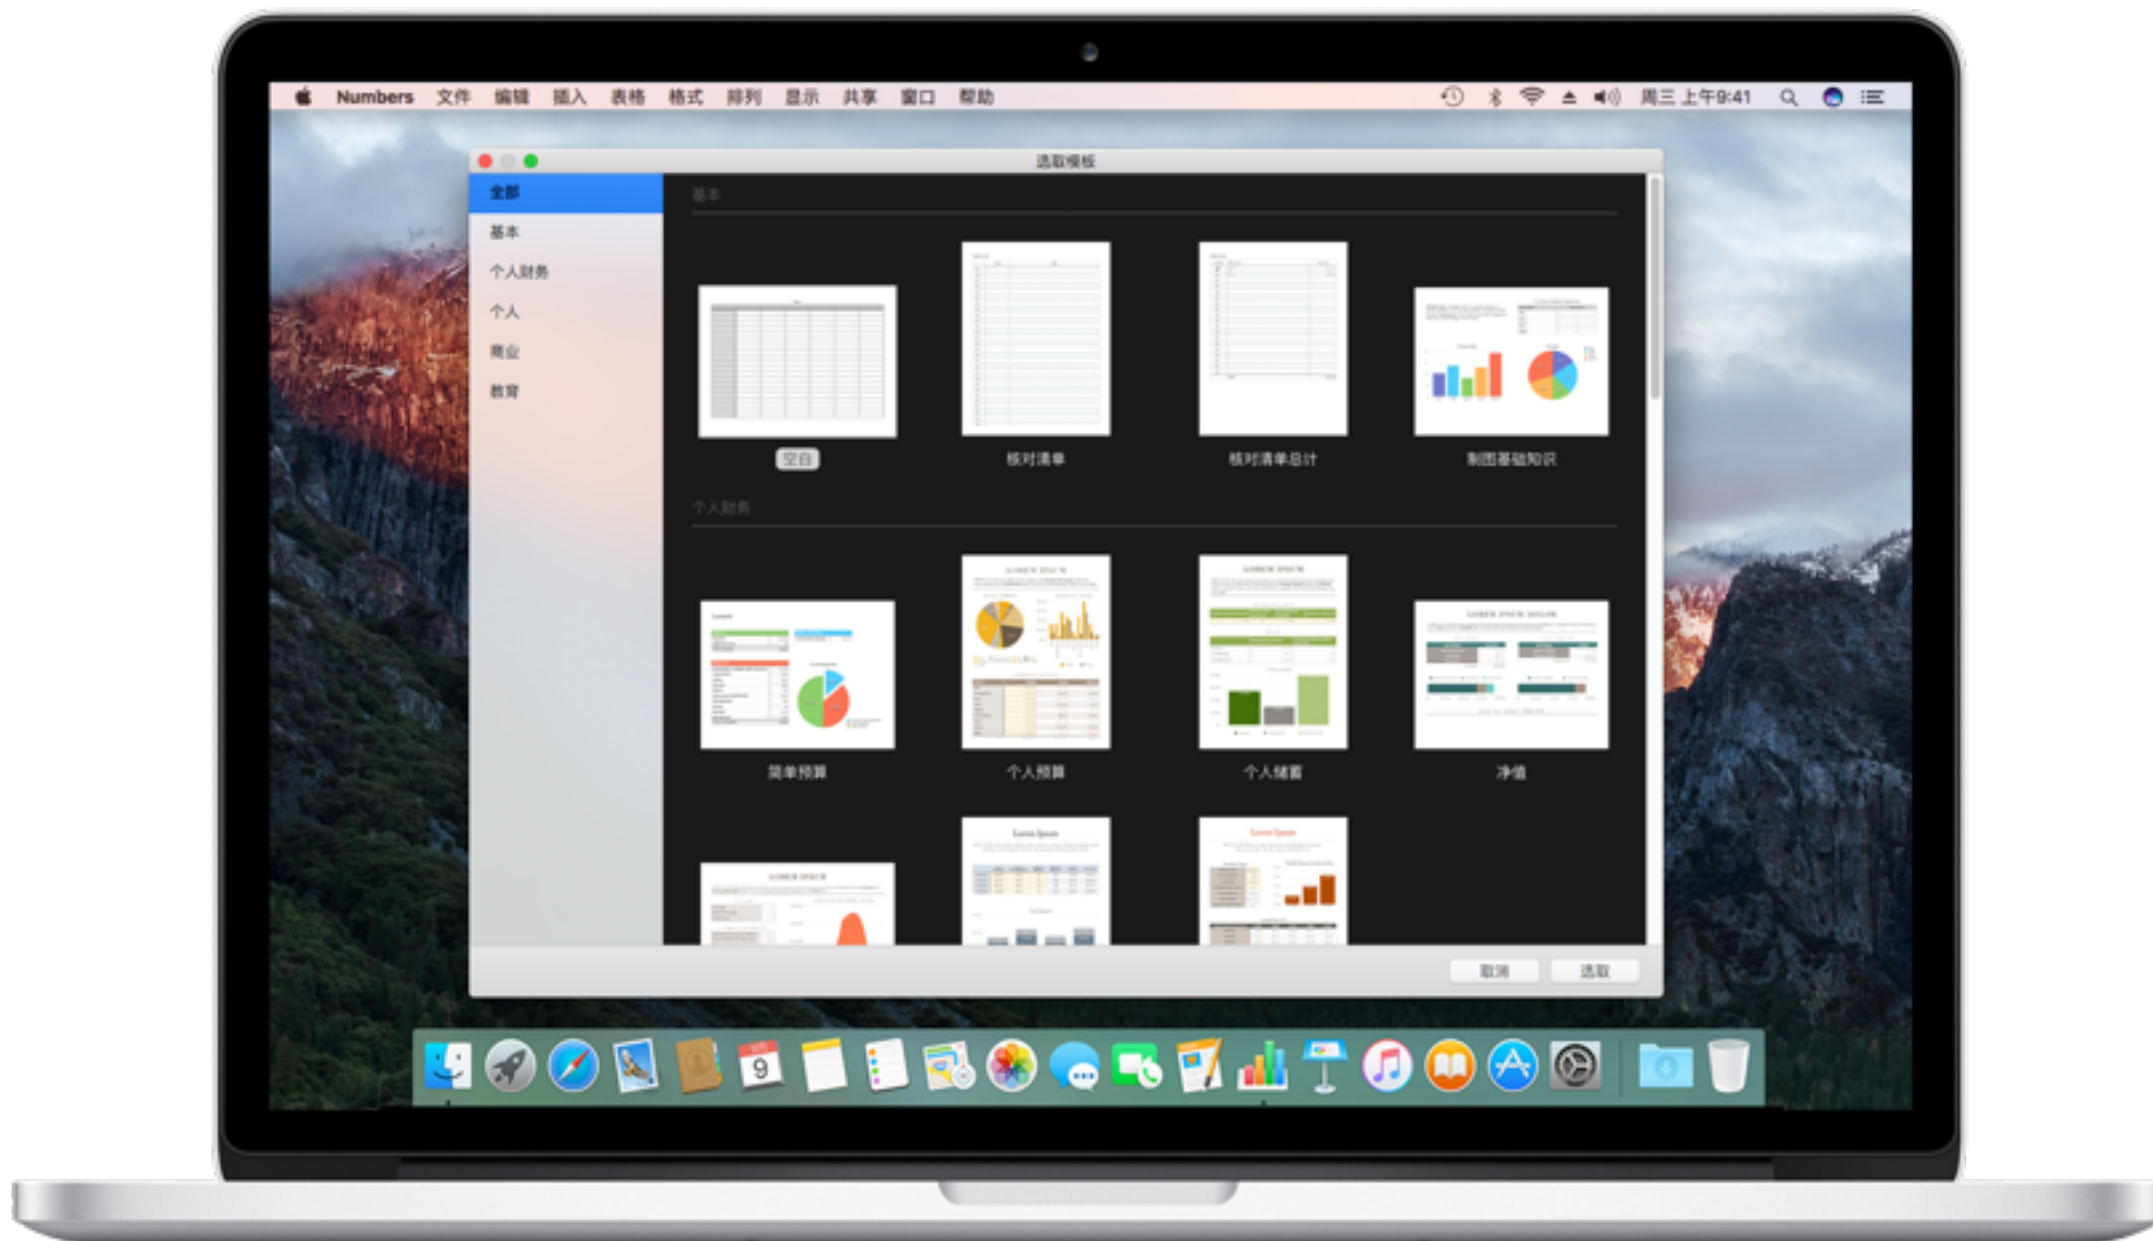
Numbers 文件 编辑 插入 表格 格式 排列 显示 共享 窗口 帮助

周三 上午9:41

选取模板

全部
基本
个人财务
个人
商业
教育

基本

空白
核对清单
核对清单总计
制图基础知识

个人财务

简单预算
个人预算
个人储蓄
净值

取消
选取